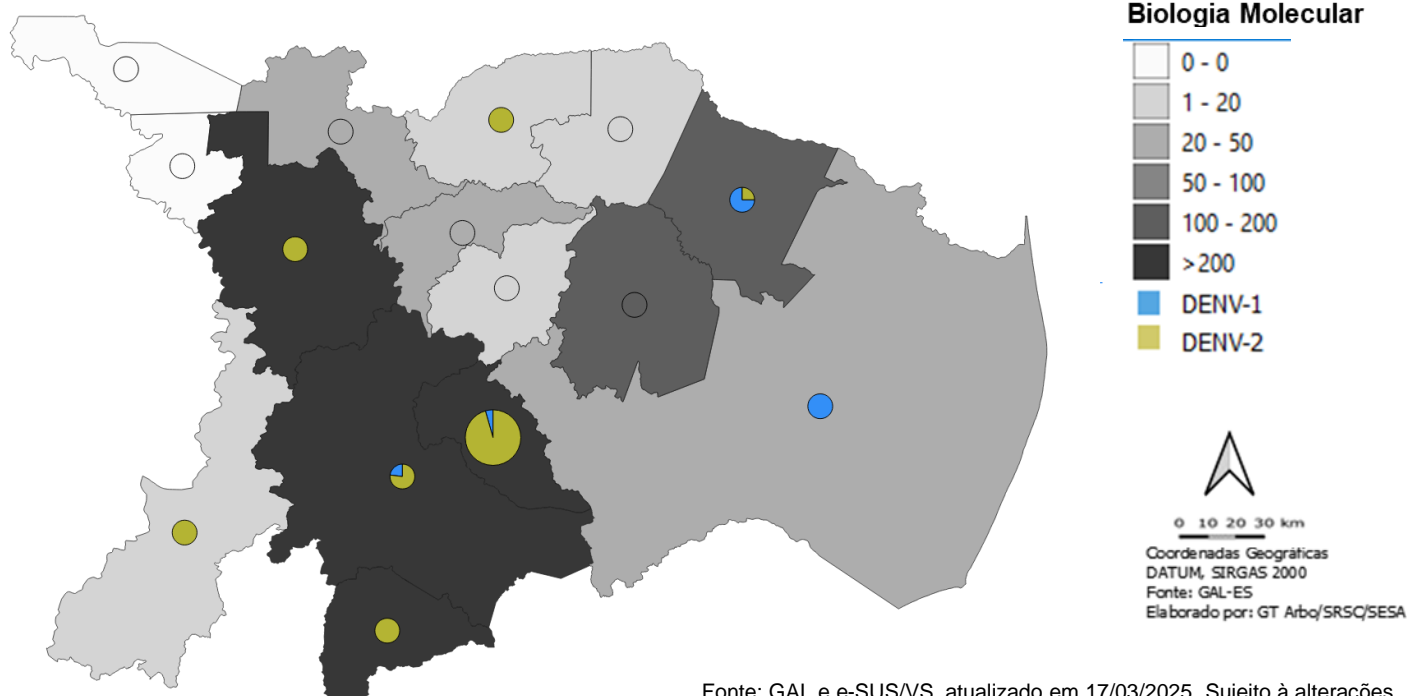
Biologia Molecular

0 - 0
1 - 20
20 - 50
50 - 100
100 - 200
>200
DENV-1
DENV-2

0 10 20 30 km
Coordenadas Geográficas
DATUM, SIRGAS 2000
Fonte: GAL-ES
Elaborado por: GT Arbo/SRSC/SESA

Fonte: GAL e e-SUS/VS, atualizado em 17/03/2025. Sujeito à alterações